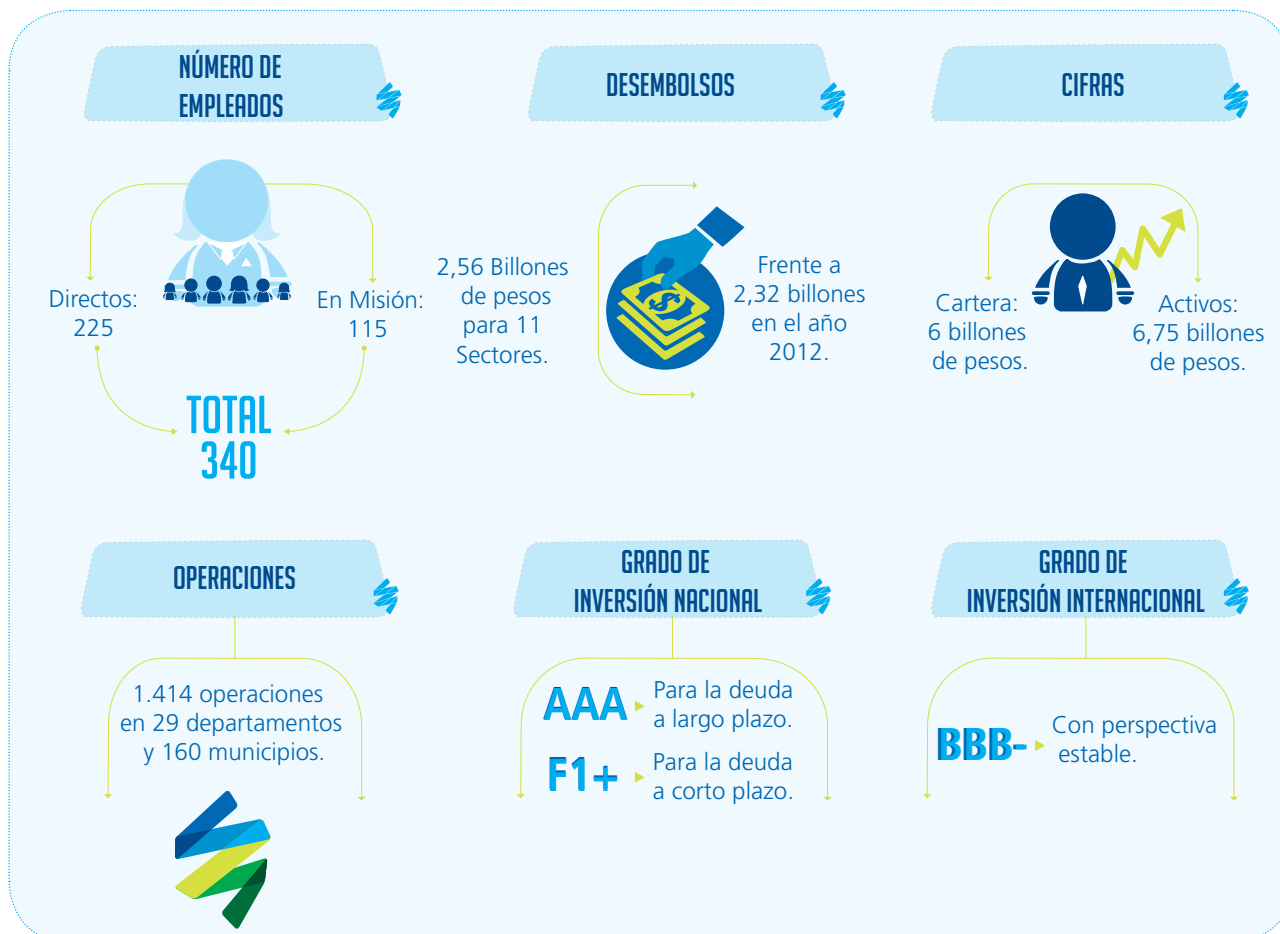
NÚMERO DE EMPLEADOS

Directos: 225

En Misión: 115

TOTAL 340

DESEMBOLSOS

2,56 Billones de pesos para 11 Sectores.

Frente a 2,32 billones en el año 2012.

CIFRAS

Cartera: 6 billones de pesos.

Activos: 6,75 billones de pesos.

OPERACIONES

1.414 operaciones en 29 departamentos y 160 municipios.

GRADO DE INVERSIÓN NACIONAL

AAA Para la deuda a largo plazo.

F1+ Para la deuda a corto plazo.

GRADO DE INVERSIÓN INTERNACIONAL

BBB- Con perspectiva estable.